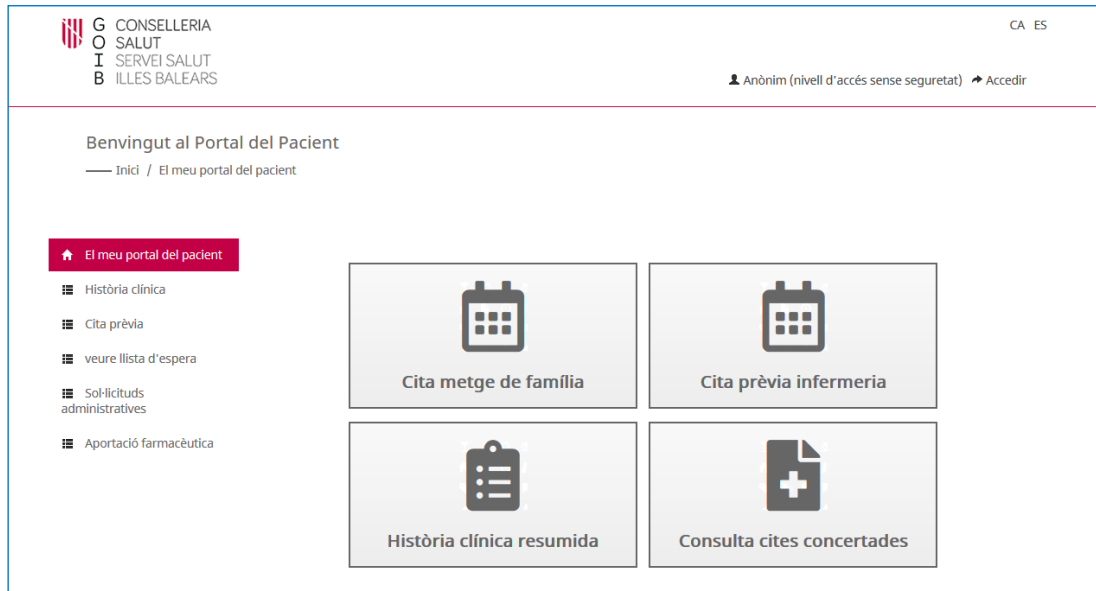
G O I B CONSELLERIA SALUT SERVEI SALUT ILLES BALEARS

CA ES

Anònim (nivell d'accés sense seguretat) Accedir

Benvingut al Portal del Pacient

Inici / El meu portal del pacient

El meu portal del pacient
Història clínica
Cita prèvia
veure llista d'espera
Sol·licituds administratives
Aportació farmacèutica

Cita metge de família

Cita prèvia infermeria

Història clínica resumida

Consulta cites concertades